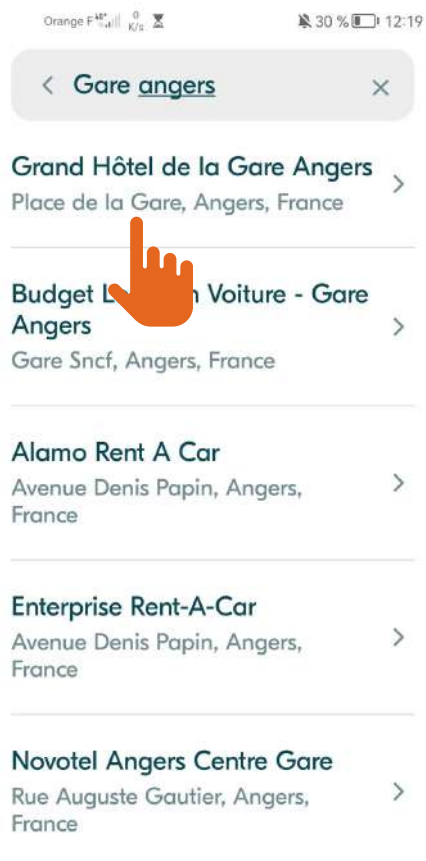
Orange F 0 K/s 30 % 12:19

< Gare angers ×

Grand Hôtel de la Gare Angers
Place de la Gare, Angers, France >

Budget L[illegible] Voiture - Gare Angers
Gare Sncf, Angers, France >

Alamo Rent A Car
Avenue Denis Papin, Angers, France >

Enterprise Rent-A-Car
Avenue Denis Papin, Angers, France >

Novotel Angers Centre Gare
Rue Auguste Gautier, Angers, France >